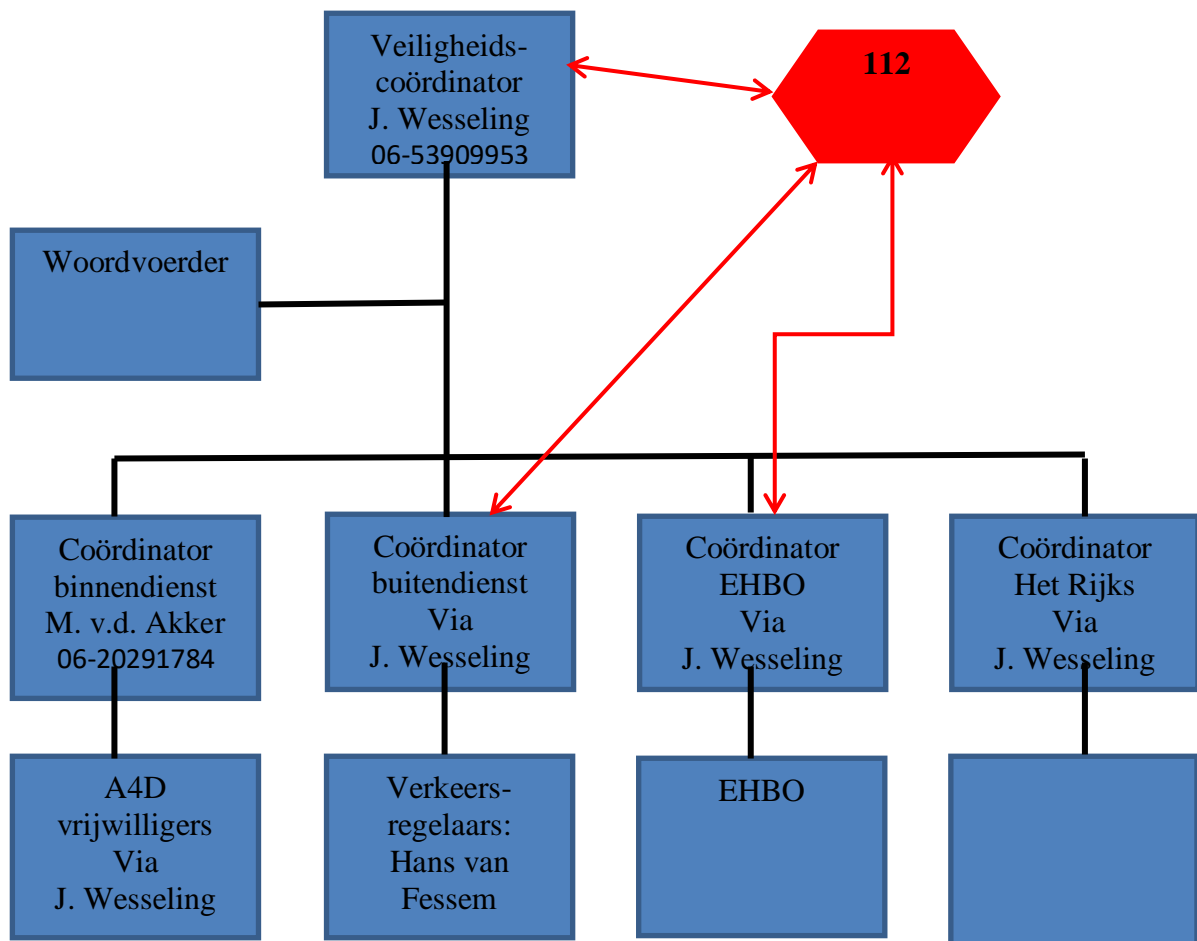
Veiligheidscoördinator
J. Wesseling
06-53909953

112

Woordvoerder

Coördinator
binnendienst
M. v.d. Akker
06-20291784

Coördinator
buitendienst
Via
J. Wesseling

Coördinator
EHBO
Via
J. Wesseling

Coördinator
Het Rijks
Via
J. Wesseling

A4D
vrijwilligers
Via
J. Wesseling

Verkeersregelaars:
Hans van
Fessem

EHBO